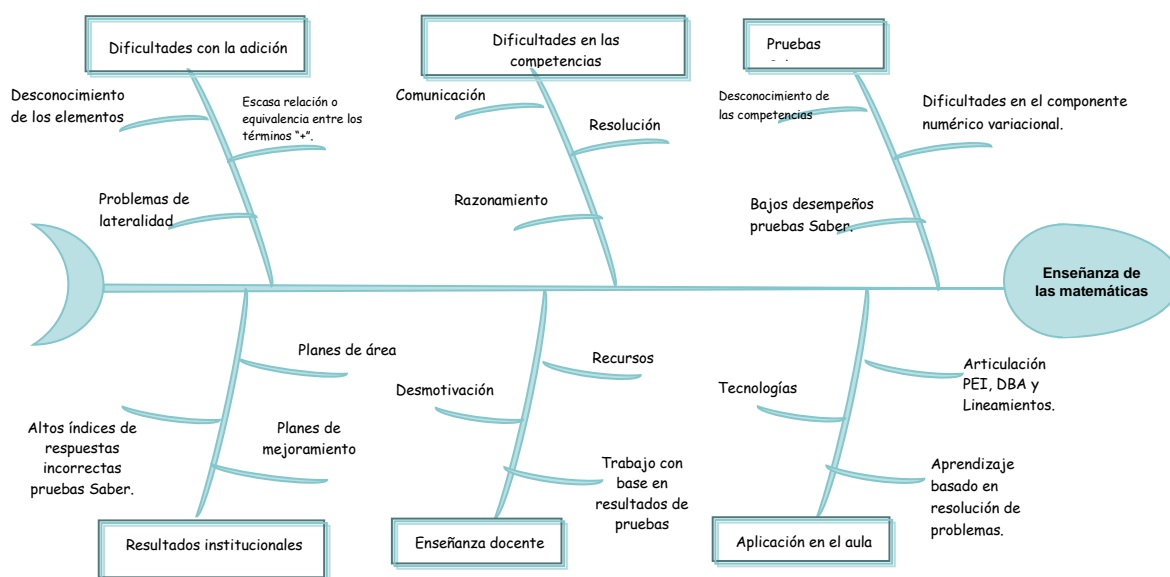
Dificultades con la adición

Dificultades en las competencias

Pruebas

Desconocimiento de los elementos

Escasa relación o equivalencia entre los términos "+".

Comunicación

Resolución

Desconocimiento de las competencias

Dificultades en el componente numérico variacional.

Problemas de lateralidad

Razonamiento

Bajos desempeños pruebas Saber.

Enseñanza de las matemáticas

Planes de área

Recursos

Desmotivación

Tecnologías

Articulación PEI, DBA y Lineamientos.

Altos índices de respuestas incorrectas pruebas Saber.

Planes de mejoramiento

Trabajo con base en resultados de pruebas

Aprendizaje basado en resolución de problemas.

Resultados institucionales

Enseñanza docente

Aplicación en el aula